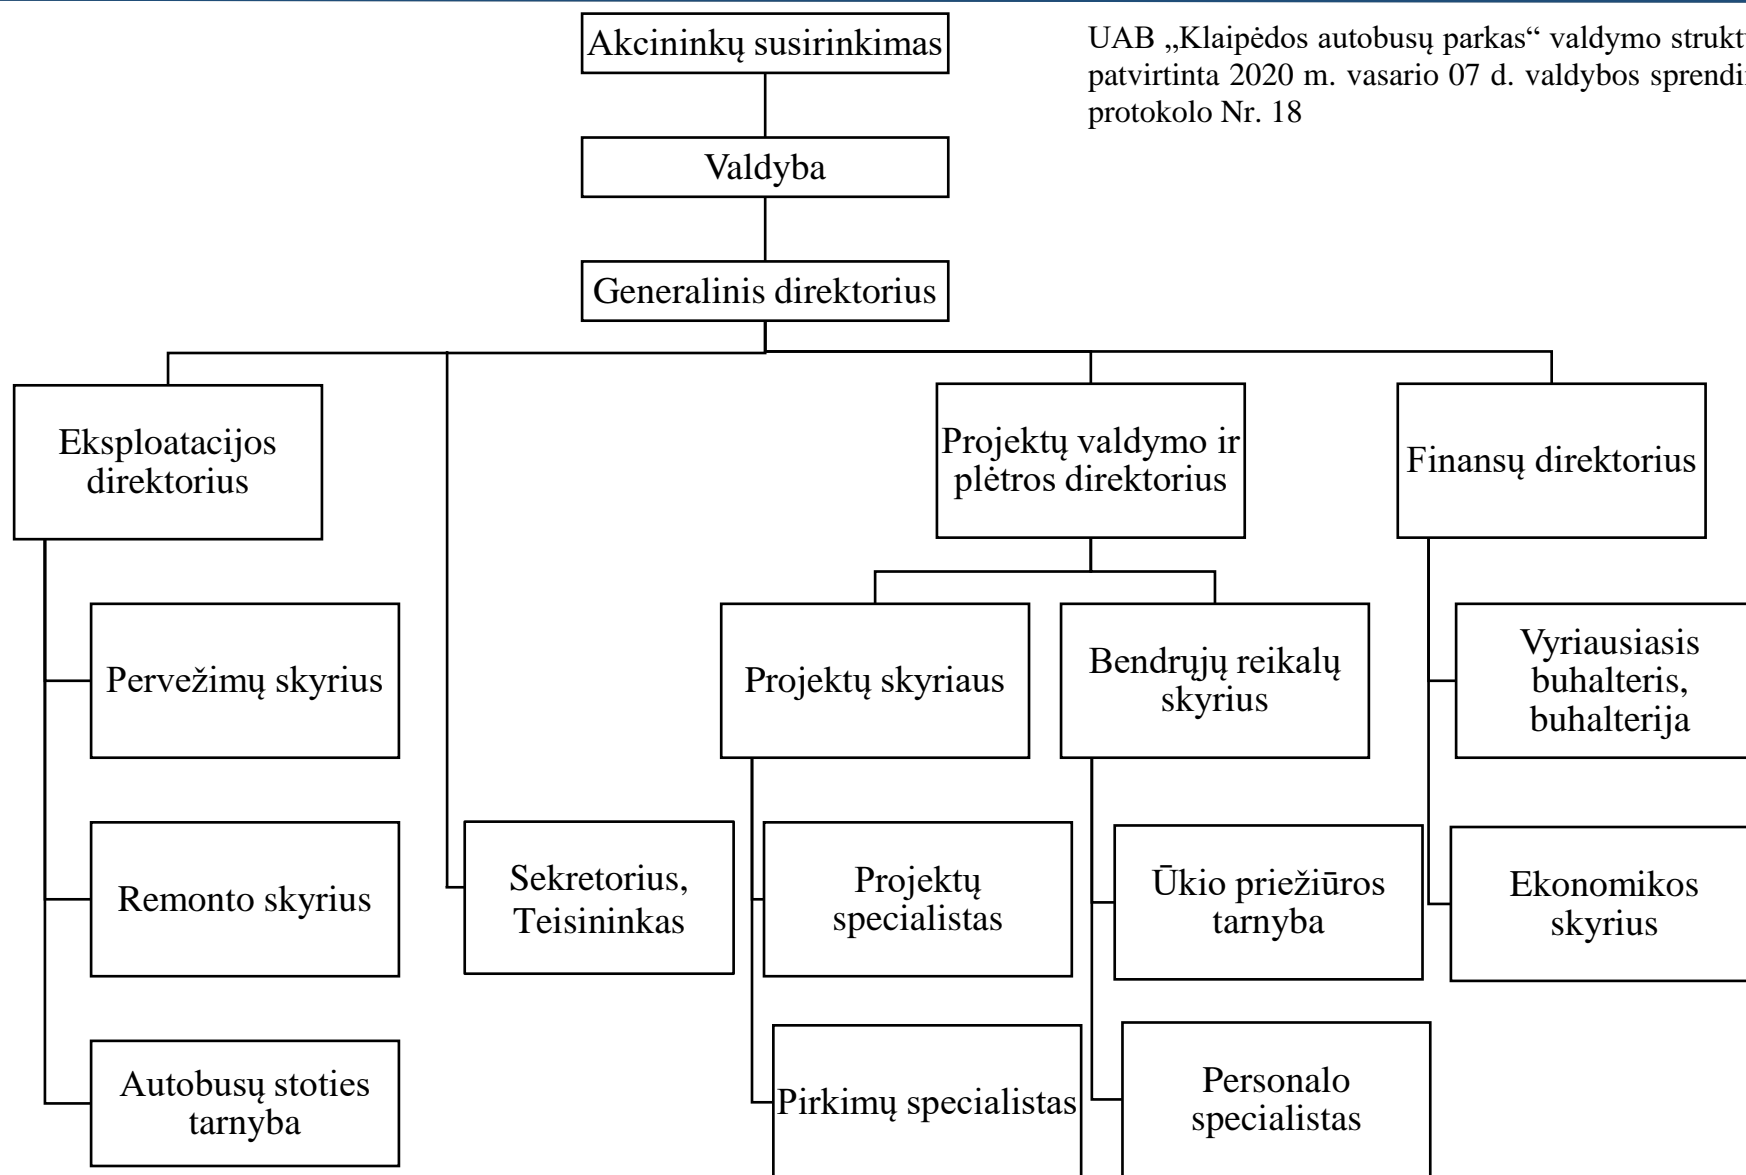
UAB „Klaipėdos autobusų parkas“ valdymo strukt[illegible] patvirtinta 2020 m. vasario 07 d. valdybos sprendi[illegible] protokolo Nr. 18

Akcininkų susirinkimas

Valdyba

Generalinis direktorius

Eksploatacijos direktorius

Pervežimų skyrius

Remonto skyrius

Autobusų stoties tarnyba

Sekretorius, Teisininkas

Projektų valdymo ir plėtros direktorius

Projektų skyriaus

Projektų specialistas

Pirkimų specialistas

Bendrųjų reikalų skyrius

Ūkio priežiūros tarnyba

Personalo specialistas

Finansų direktorius

Vyriausiasis buhalteris, buhalterija

Ekonomikos skyrius